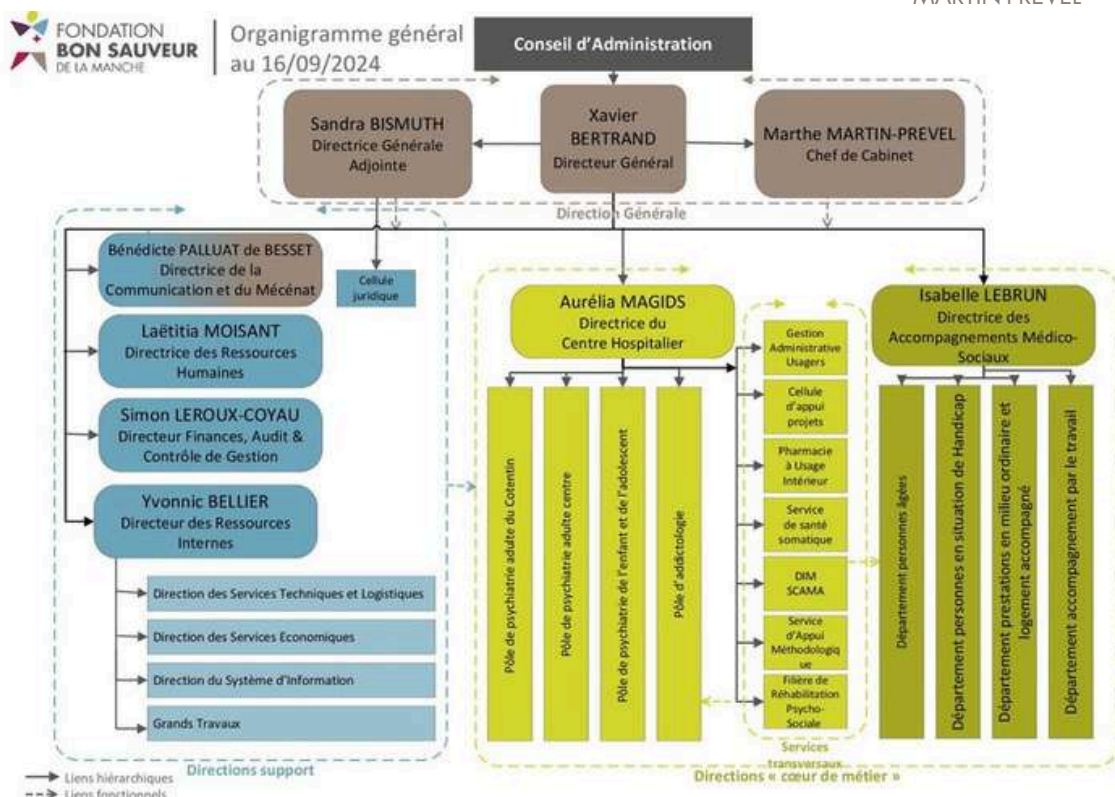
MARTIN-PREVEL

FONDATION BON SAUVEUR DE LA MANCHE

Organigramme général au 16/09/2024

Conseil d'Administration

Sandra BISMUTH
Directrice Générale Adjointe

Xavier BERTRAND
Directeur Général

Marthe MARTIN-PREVEL
Chef de Cabinet

Direction Générale

Bénédicte PALLUAT de BESSET
Directrice de la Communication et du Mécénat

Cellule juridique

Laëtitia MOISANT
Directrice des Ressources Humaines

Simon LEROUX-COYAU
Directeur Finances, Audit & Contrôle de Gestion

Yvonnic BELLIER
Directeur des Ressources Internes

Direction des Services Techniques et Logistiques

Direction des Services Economiques

Direction du Système d'Information

Grands Travaux

Directions support

Aurélia MAGIDS
Directrice du Centre Hospitalier

Pôle de psychiatrie adulte du Cotentin

Pôle de psychiatrie adulte centre

Pôle de psychiatrie de l'enfant et de l'adolescent

Pôle d'addictologie

Gestion Administrative Usagers

Cellule d'appui projets

Pharmacie à Usage Intérieur

Service de santé somatique

DIM SCAMA

Service d'Appui Méthodologique

Filière de Réhabilitation Psycho-Sociale

Services transversaux

Isabelle LEBRUN
Directrice des Accompagnements Médico-Sociaux

Département personnes âgées

Département personnes en situation de Handicap

Département prestations en milieu ordinaire et logement accompagné

Département accompagnement par le travail

Directions « cœur de métier »

Liens hiérarchiques
Liens fonctionnels